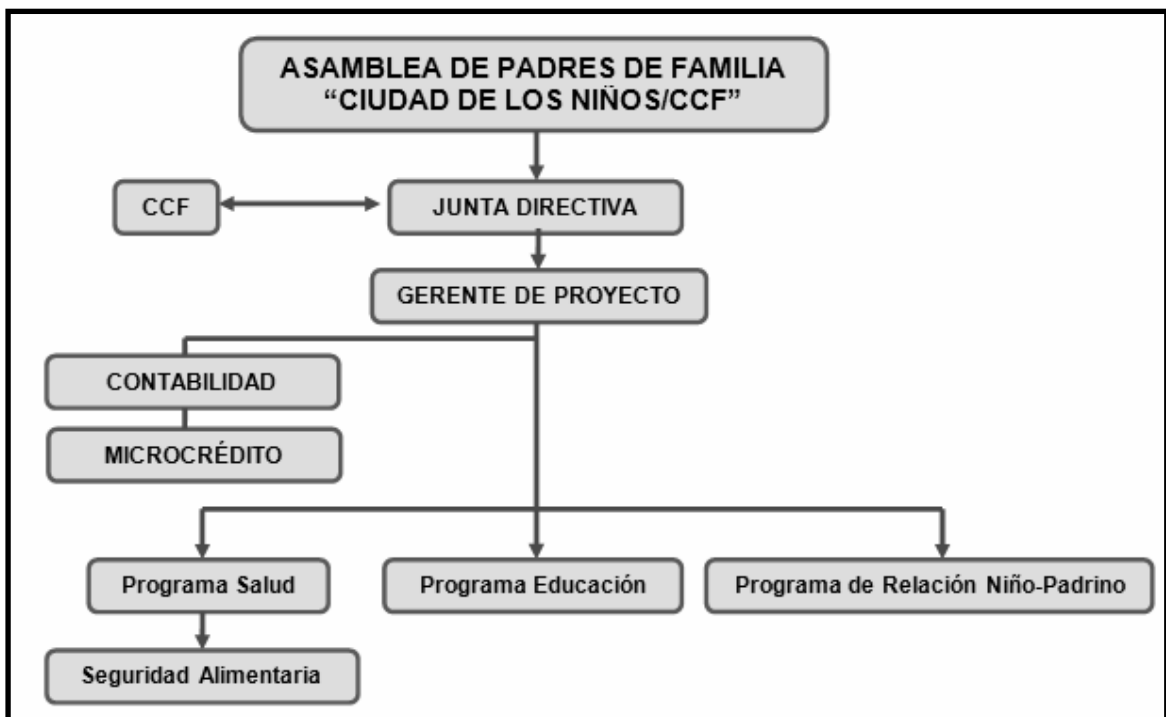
ASAMBLEA DE PADRES DE FAMILIA
"CIUDAD DE LOS NIÑOS/CCF"

CCF

JUNTA DIRECTIVA

GERENTE DE PROYECTO

CONTABILIDAD

MICROCRÉDITO

Programa Salud

Programa Educación

Programa de Relación Niño-Padrino

Seguridad Alimentaria